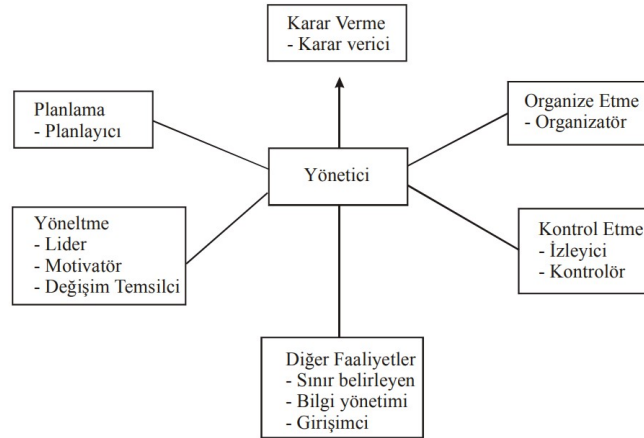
Karar Verme
- Karar verici

Planlama
- Planlayıcı

Organize Etme
- Organizatör

Yönetici

Yöneltme
- Lider
- Motivatör
- Değişim Temsilci

Kontrol Etme
- İzleyici
- Kontrolör

Diğer Faaliyetler
- Sınır belirleyen
- Bilgi yönetimi
- Girişimci